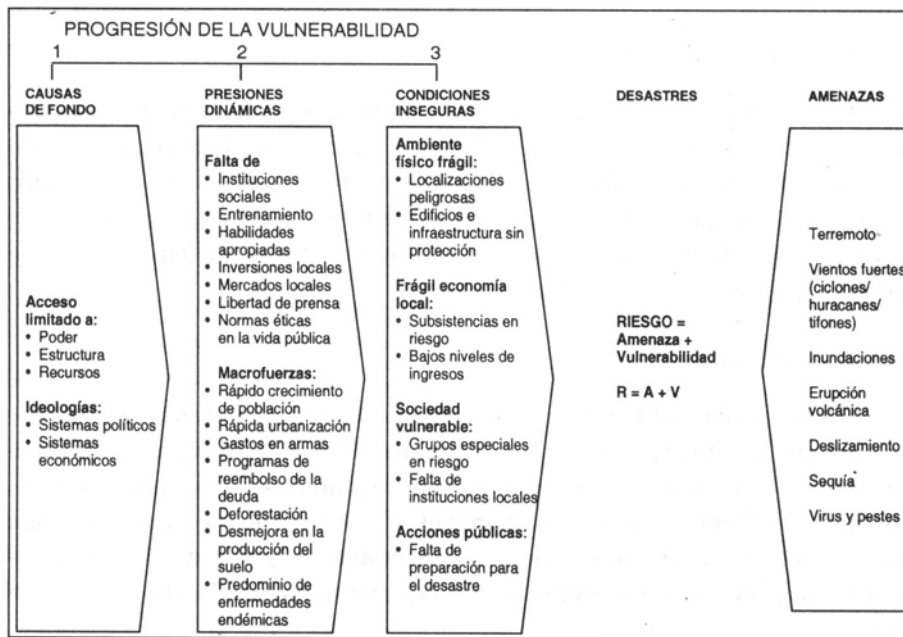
PROGRESIÓN DE LA VULNERABILIDAD

1

CAUSAS DE FONDO

Acceso limitado a:
• Poder
• Estructura
• Recursos

Ideologías:
• Sistemas políticos
• Sistemas económicos

2

PRESIONES DINÁMICAS

Falta de
• Instituciones sociales
• Entrenamiento
• Habilidades apropiadas
• Inversiones locales
• Mercados locales
• Libertad de prensa
• Normas éticas en la vida pública

Macrofuerzas:
• Rápido crecimiento de población
• Rápida urbanización
• Gastos en armas
• Programas de reembolso de la deuda
• Deforestación
• Desmejora en la producción del suelo
• Predominio de enfermedades endémicas

3

CONDICIONES INSEGURAS

Ambiente físico frágil:
• Localizaciones peligrosas
• Edificios e infraestructura sin protección

Frágil economía local:
• Subsistencias en riesgo
• Bajos niveles de ingresos

Sociedad vulnerable:
• Grupos especiales en riesgo
• Falta de instituciones locales

Acciones públicas:
• Falta de preparación para el desastre

DESASTRES

RIESGO = Amenaza + Vulnerabilidad

R = A + V

AMENAZAS

Terremoto

Vientos fuertes (ciclones/ huracanes/ tifones)

Inundaciones

Erupción volcánica

Deslizamiento

Sequía

Virus y pestes